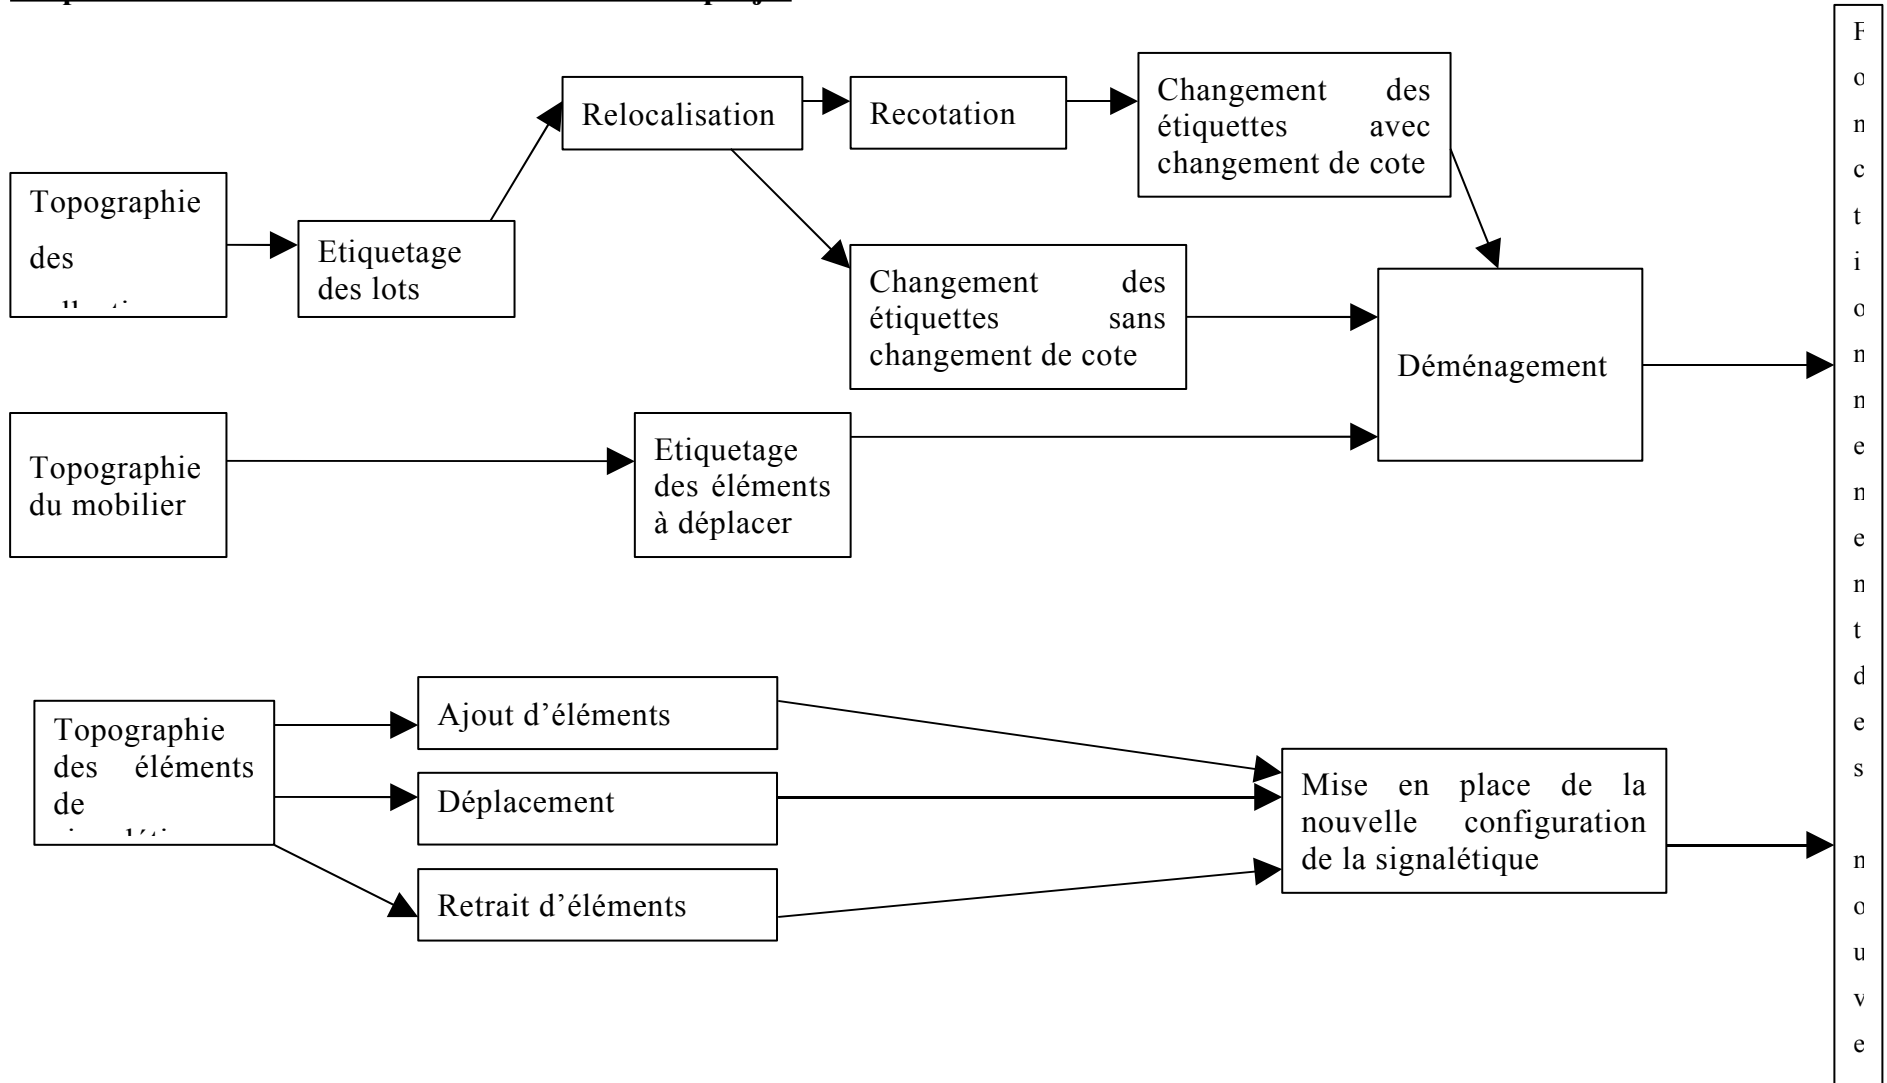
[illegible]

Topographie des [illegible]

Etiquetage des lots

Relocalisation

Recotation

Changement des étiquettes avec changement de cote

Changement des étiquettes sans changement de cote

Déménagement

Topographie du mobilier

Etiquetage des éléments à déplacer

Topographie des éléments de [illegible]

Ajout d'éléments

Déplacement

Retrait d'éléments

Mise en place de la nouvelle configuration de la signalétique

Fonctionnement des nouve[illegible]